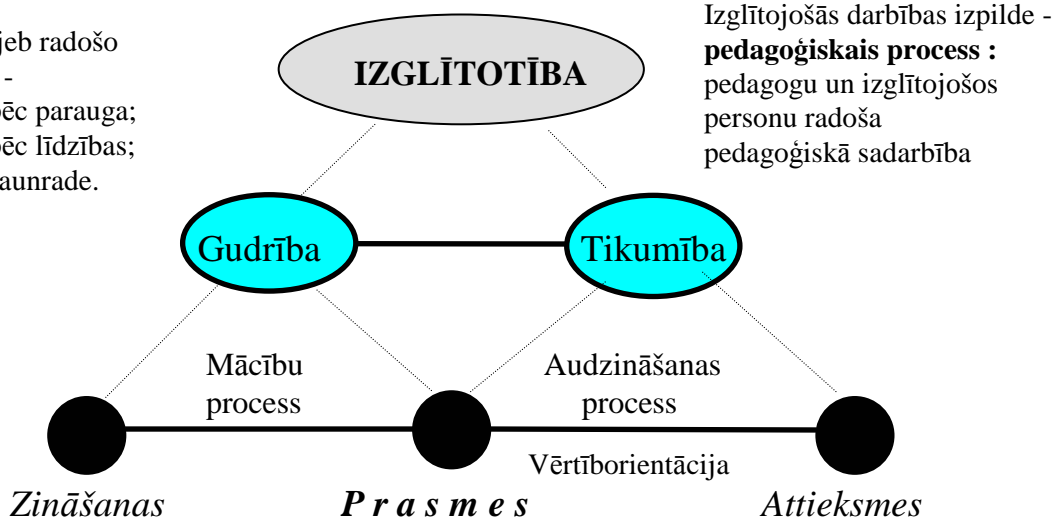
jeb radošo
-
pēc parauga;
pēc līdzības;
aunrade.

Izglītojošās darbības izpilde - **pedagoģiskais process :** pedagogu un izglītojošos personu radoša pedagoģiskā sadarbība

IZGLĪTOTĪBA

Gudrība

Tikumība

Mācību process

Audzināšanas process

Vērtīborientācija

Zināšanas

P r a s m e s

Attieksmes